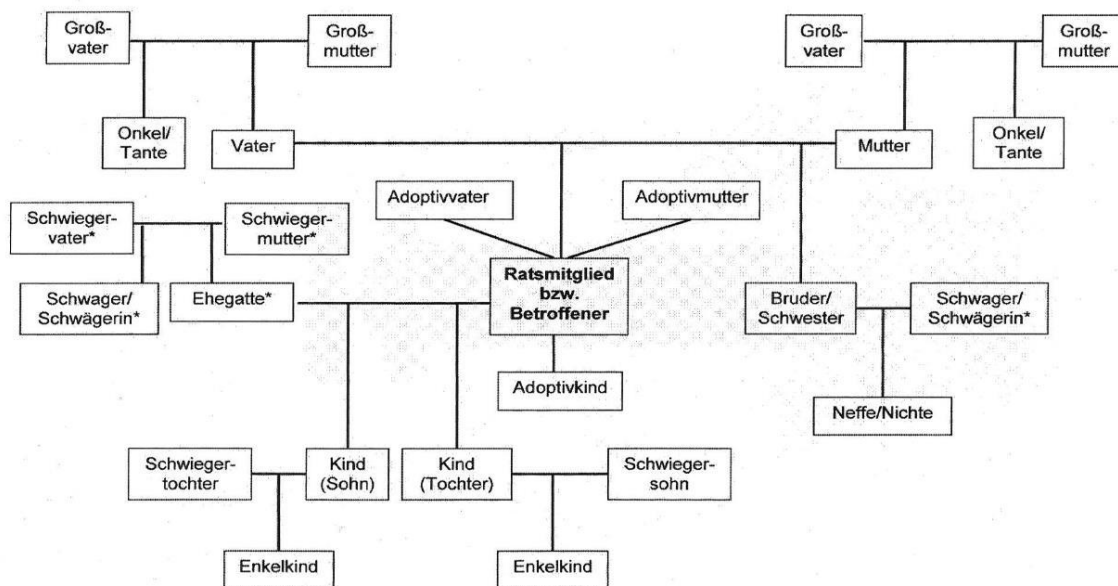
Groß-vater

Groß-mutter

Groß-vater

Groß-mutter

Onkel/ Tante

Vater

Mutter

Onkel/ Tante

Adoptivvater

Adoptivmutter

Schwieger-vater*

Schwieger-mutter*

Schwager/ Schwägerin*

Ehegatte*

Ratsmitglied bzw. Betroffener

Bruder/ Schwester

Schwager/ Schwägerin*

Adoptivkind

Neffe/Nichte

Schwieger-tochter

Kind (Sohn)

Kind (Tochter)

Schwieger-sohn

Enkelkind

Enkelkind